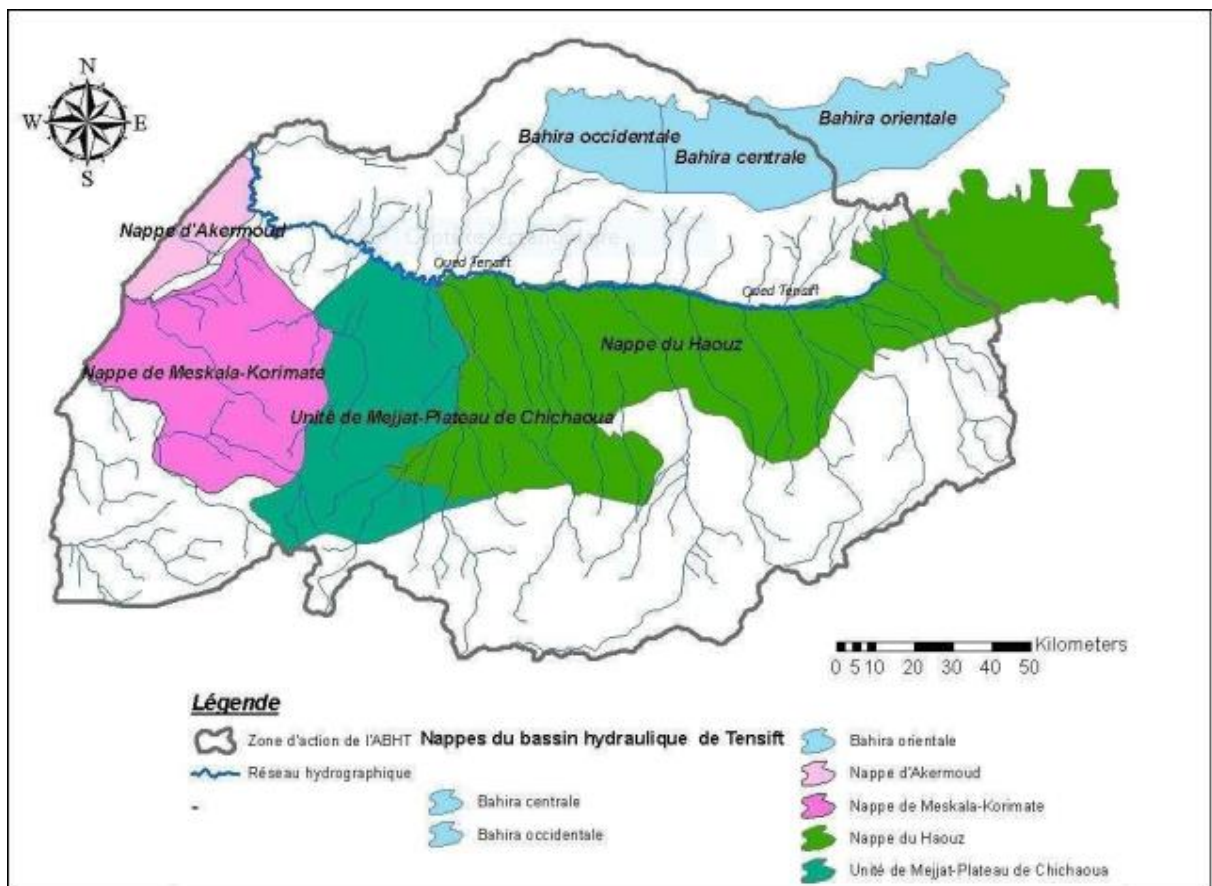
N
W
E
S

Bahira occidentale
Bahira centrale
Bahira orientale
Nappe d'Akermoud
Oued Tensift
Oued Tensift
Nappe du Haouz
Nappe de Meskala-Korimate
Unité de Mejjat-Plateau de Chichaoua

0 5 10 20 30 40 50 Kilometers

Légende
Zone d'action de l'ABHT
Réseau hydrographique
-
Nappes du bassin hydraulique de Tensift
Bahira centrale
Bahira occidentale
Bahira orientale
Nappe d'Akermoud
Nappe de Meskala-Korimate
Nappe du Haouz
Unité de Mejjat-Plateau de Chichaoua